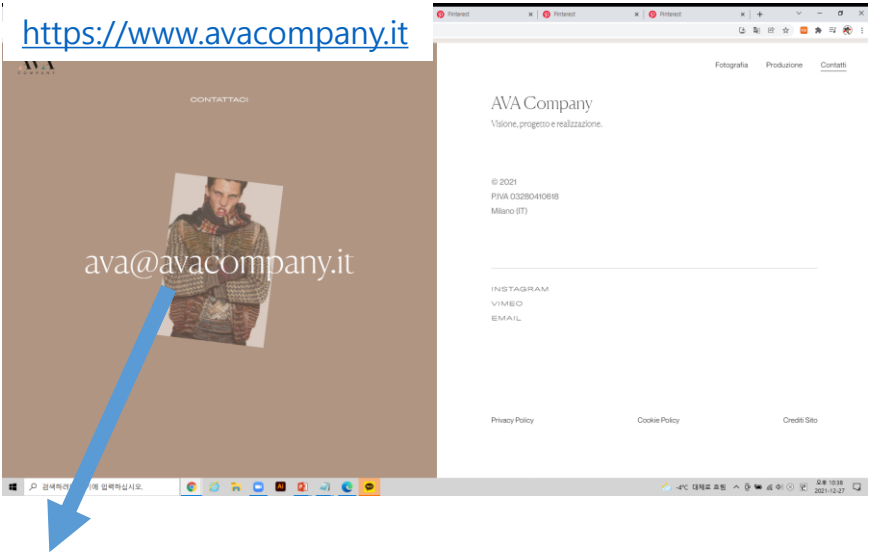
https://www.avacompany.it

AVA
COMPANY

CONTATTACI

ava@avacompany.it

Pinterest
Pinterest
Pinterest

Fotografia Produzione Contatti

AVA Company

Visione, progetto e realizzazione.

© 2021
P.IVA 03280410618
Milano (IT)

INSTAGRAM
VIMEO
EMAIL

Privacy Policy
Cookie Policy
Crediti Sito

검색하려면 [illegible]에 입력하십시오.

-4°C 대체로 흐림
오후 10:38
2021-12-27